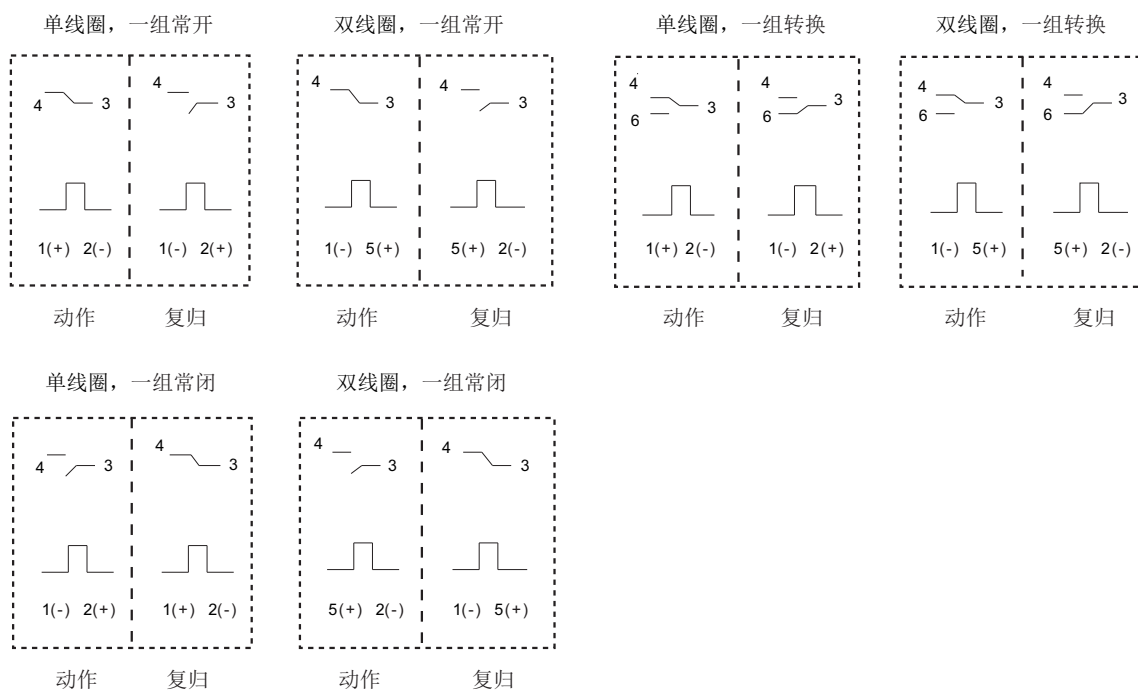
单线圈，一组常开

4 3 | 4 3

1(+) 2(-) | 1(-) 2(+)

动作 复归

双线圈，一组常开

4 3 | 4 3

1(-) 5(+) | 5(+) 2(-)

动作 复归

单线圈，一组转换

4 6 3 | 4 6 3

1(+) 2(-) | 1(-) 2(+)

动作 复归

双线圈，一组转换

4 6 3 | 4 6 3

1(-) 5(+) | 5(+) 2(-)

动作 复归

单线圈，一组常闭

4 3 | 4 3

1(-) 2(+) | 1(+) 2(-)

动作 复归

双线圈，一组常闭

4 3 | 4 3

5(+) 2(-) | 1(-) 5(+)

动作 复归